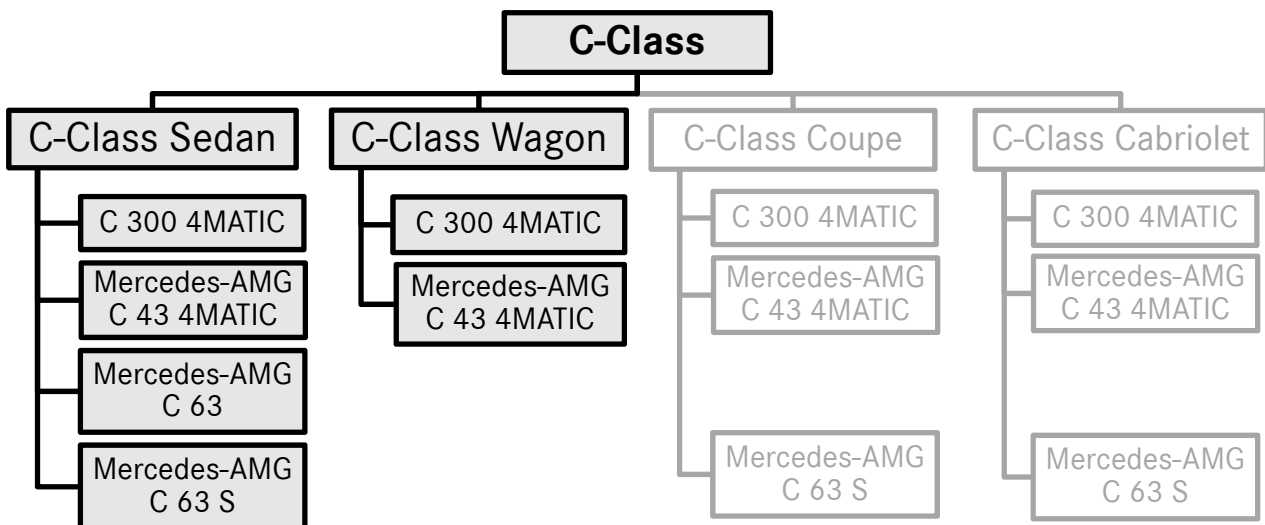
C-Class

C-Class Sedan

C 300 4MATIC

Mercedes-AMG C 43 4MATIC

Mercedes-AMG C 63

Mercedes-AMG C 63 S

C-Class Wagon

C 300 4MATIC

Mercedes-AMG C 43 4MATIC

C-Class Coupe

C 300 4MATIC

Mercedes-AMG C 43 4MATIC

Mercedes-AMG C 63 S

C-Class Cabriolet

C 300 4MATIC

Mercedes-AMG C 43 4MATIC

Mercedes-AMG C 63 S